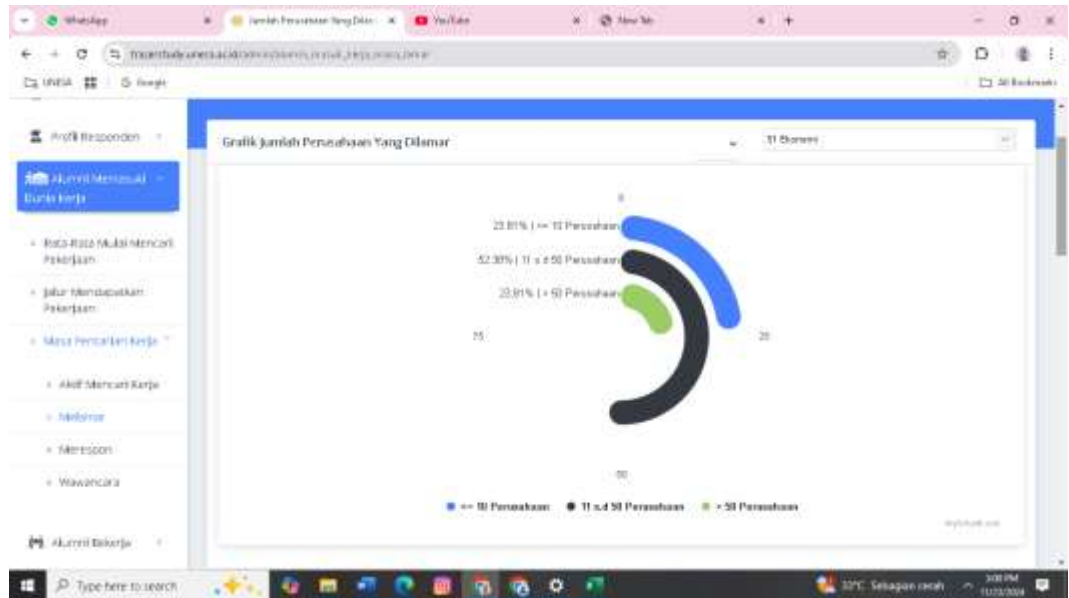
WhatsApp
Jumlah Perusahaan Yang Dilam
YouTube
New Tab
tracerstudy.unesa.ac.id/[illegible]
UNESA
Google
All Bookmarks

Profil Responden
Alumni Mencari Dunia Kerja
Rata-Rata Mulai Mencari Pekerjaan
Jalur Mendapatkan Pekerjaan
Masa Pencarian Kerja
Aktif Mencari Kerja
Melamar
Merespon
Wawancara
Alumni Bekerja

Grafik Jumlah Perusahaan Yang Dilamar
S1 Ekonomi

0
23.81% | <= 10 Perusahaan
52.38% | 11 s.d 50 Perusahaan
23.81% | > 50 Perusahaan
75
25
50

<= 10 Perusahaan
11 s.d 50 Perusahaan
> 50 Perusahaan

Type here to search
30°C Sebagian cerah
3:08 PM
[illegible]